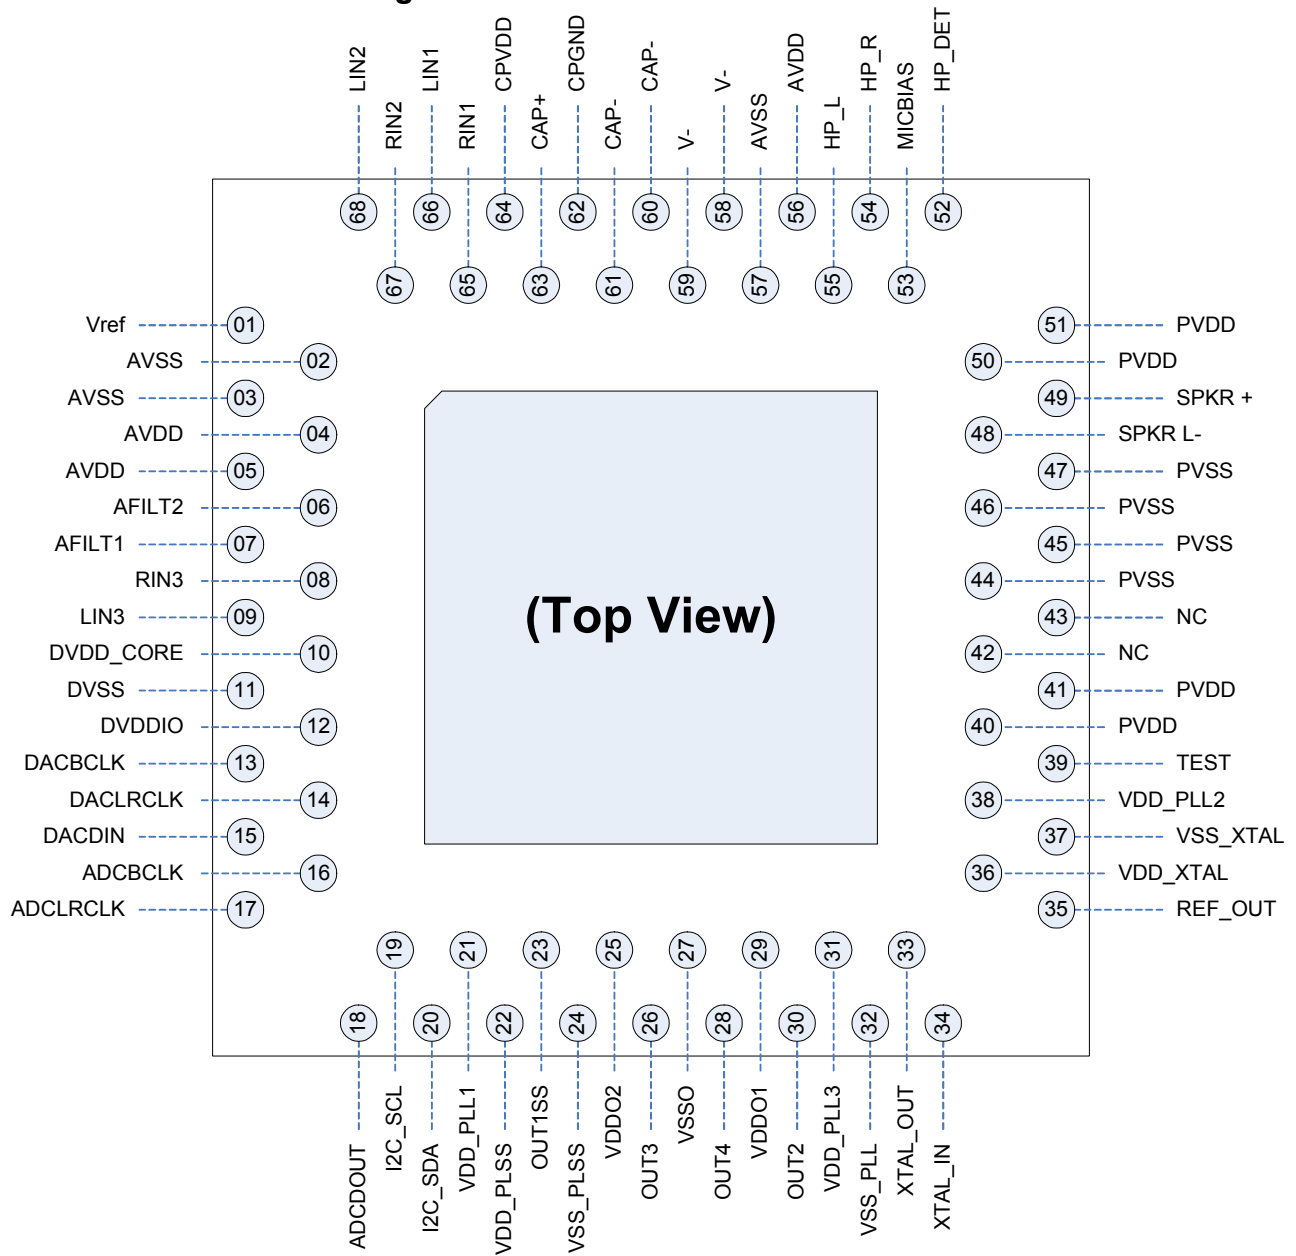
LIN2 RIN2 LIN1 RIN1 CPVDD CAP+ CPGND CAP- CAP- V- V- AVSS AVDD HP_L HP_R MICBIAS HP_DET

68 67 66 65 64 63 62 61 60 59 58 57 56 55 54 53 52

Vref 01
AVSS 02
AVSS 03
AVDD 04
AVDD 05
AFILT2 06
AFILT1 07
RIN3 08
LIN3 09
DVDD_CORE 10
DVSS 11
DVDDIO 12
DACBCLK 13
DACLRCLK 14
DACDIN 15
ADCBCLK 16
ADCLRCLK 17

(Top View)

51 PVDD
50 PVDD
49 SPKR +
48 SPKR L-
47 PVSS
46 PVSS
45 PVSS
44 PVSS
43 NC
42 NC
41 PVDD
40 PVDD
39 TEST
38 VDD_PLL2
37 VSS_XTAL
36 VDD_XTAL
35 REF_OUT

18 19 20 21 22 23 24 25 26 27 28 29 30 31 32 33 34

ADCDOUT I2C_SCL I2C_SDA VDD_PLL1 VDD_PLSS OUT1SS VSS_PLSS VDDO2 OUT3 VSSO OUT4 VDDO1 OUT2 VDD_PLL3 VSS_PLL XTAL_OUT XTAL_IN